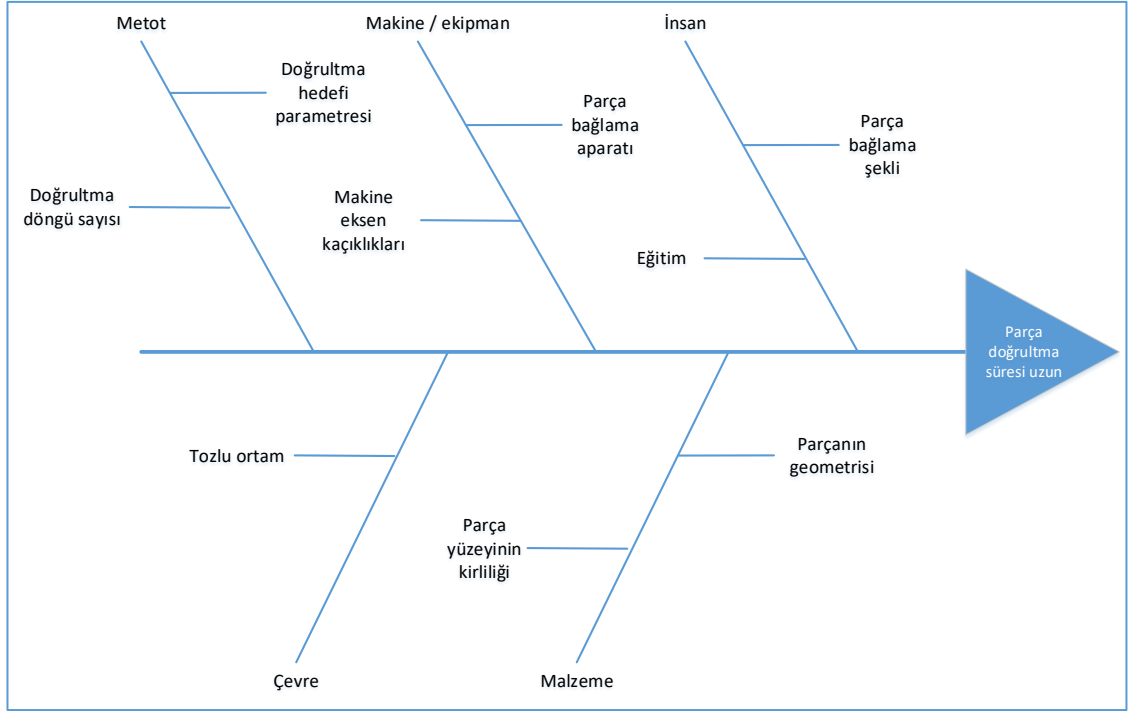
Metot

Makine / ekipman

İnsan

Doğrultma hedefi parametresi

Parça bağlama aparatı

Parça bağlama şekli

Doğrultma döngü sayısı

Makine eksen kaçıklıkları

Eğitim

Parça doğrultma süresi uzun

Tozlu ortam

Parçanın geometrisi

Parça yüzeyinin kirliliği

Çevre

Malzeme